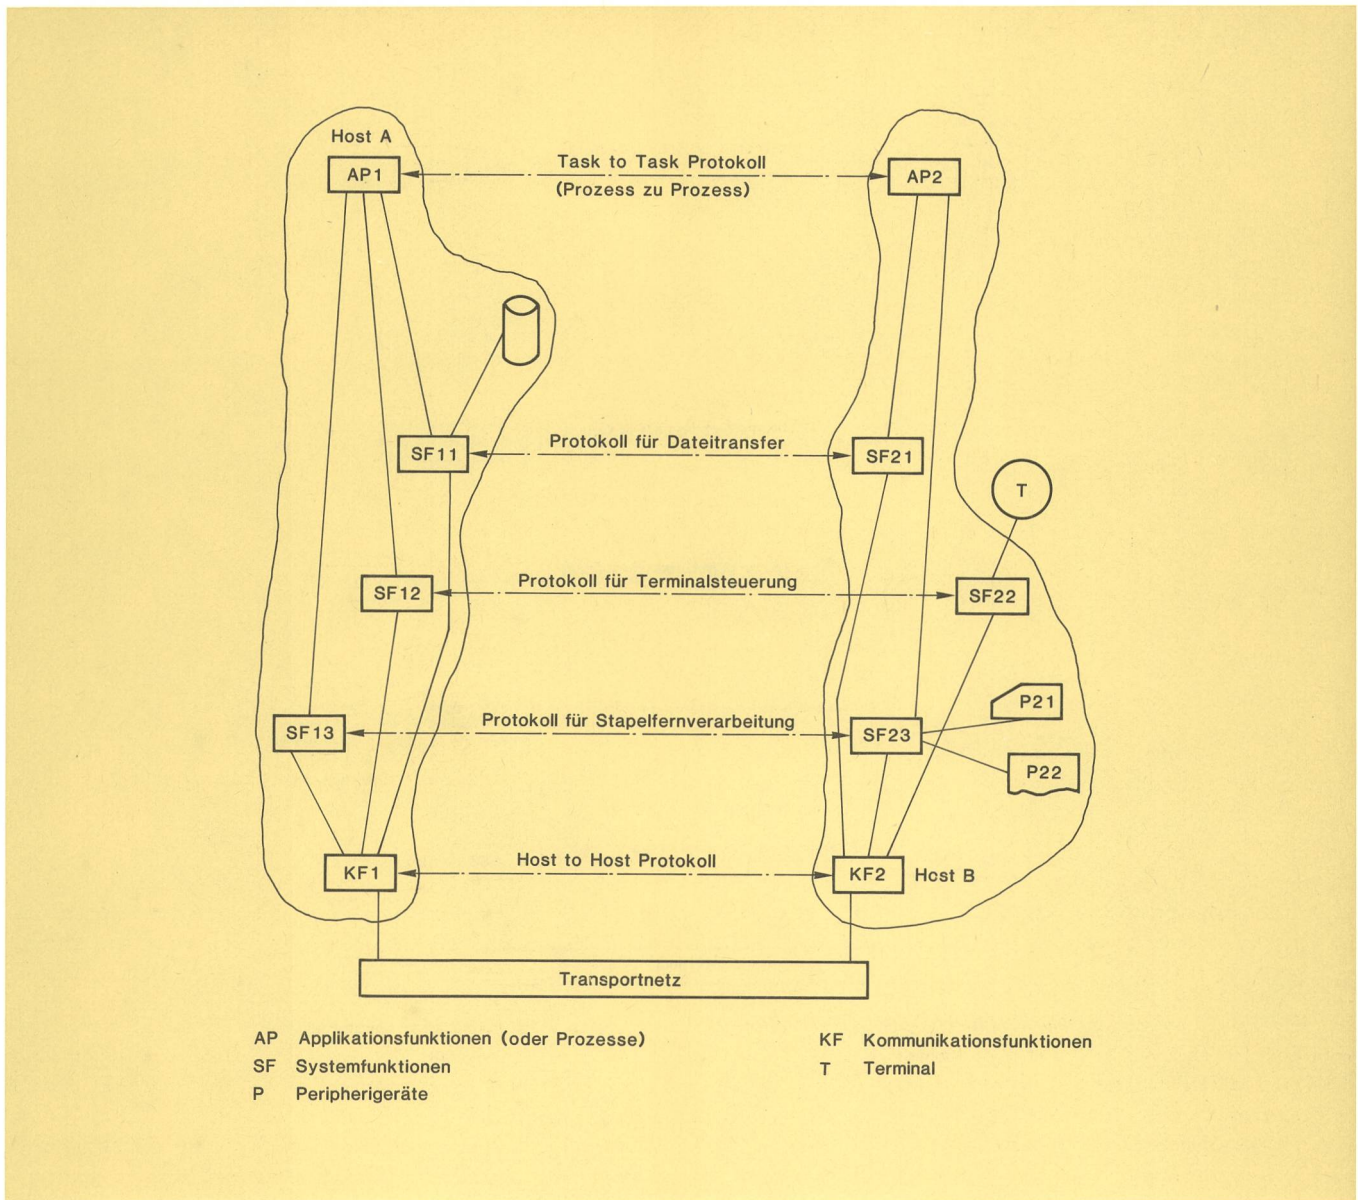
Host A

AP1

Task to Task Protokoll
(Prozess zu Prozess)

AP2

SF11

Protokoll für Dateitransfer

SF21

T

SF12

Protokoll für Terminalsteuerung

SF22

P21

SF13

Protokoll für Stapelfernverarbeitung

SF23

P22

KF1

Host to Host Protokoll

KF2

Host B

Transportnetz

AP Applikationsfunktionen (oder Prozesse)
SF Systemfunktionen
P Peripherigeräte

KF Kommunikationsfunktionen
T Terminal